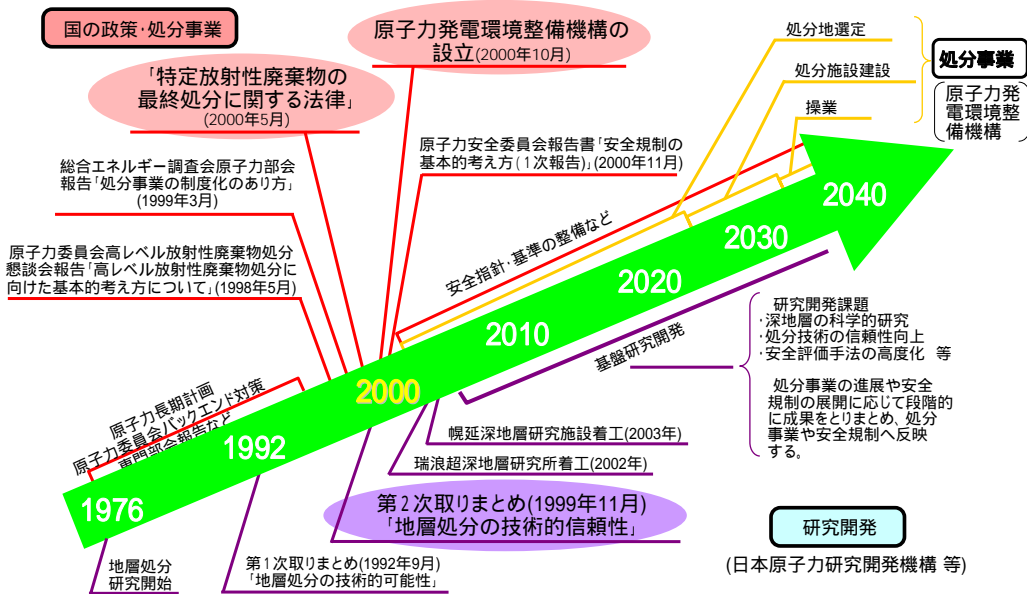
国の政策･処分事業

原子力発電環境整備機構の設立(2000年10月)

「特定放射性廃棄物の最終処分に関する法律」(2000年5月)

処分地選定

処分施設建設

操業

処分事業

原子力発電環境整備機構

総合エネルギー調査会原子力部会報告「処分事業の制度化のあり方」(1999年3月)

原子力安全委員会報告書「安全規制の基本的考え方(1次報告)」(2000年11月)

原子力委員会高レベル放射性廃棄物処分懇談会報告「高レベル放射性廃棄物処分に向けた基本的考え方について」(1998年5月)

安全指針･基準の整備など

2040

2030

2020

2010

2000

1992

1976

基盤研究開発

研究開発課題
･深地層の科学的研究
･処分技術の信頼性向上
･安全評価手法の高度化 等

処分事業の進展や安全規制の展開に応じて段階的に成果をとりまとめ、処分事業や安全規制へ反映する。

原子力長期計画
原子力委員会バックエンド対策専門部会報告など

幌延深地層研究施設着工(2003年)

瑞浪超深地層研究所着工(2002年)

第2次取りまとめ(1999年11月)
「地層処分の技術的信頼性」

研究開発

(日本原子力研究開発機構 等)

地層処分研究開始

第1次取りまとめ(1992年9月)
「地層処分の技術的可能性」